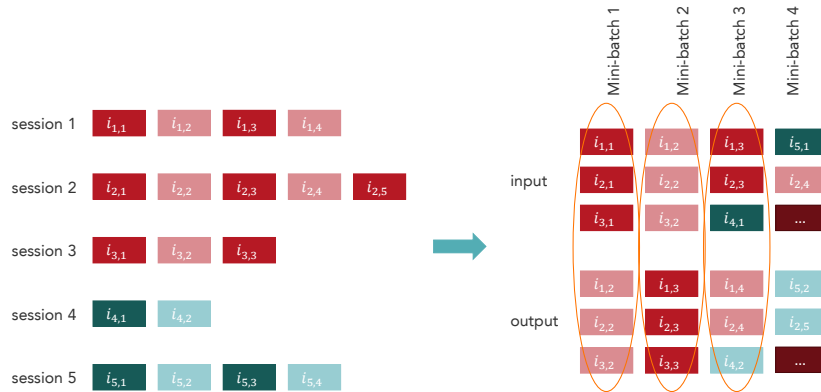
session 1 $i_{1,1}$ $i_{1,2}$ $i_{1,3}$ $i_{1,4}$

session 2 $i_{2,1}$ $i_{2,2}$ $i_{2,3}$ $i_{2,4}$ $i_{2,5}$

session 3 $i_{3,1}$ $i_{3,2}$ $i_{3,3}$

session 4 $i_{4,1}$ $i_{4,2}$

session 5 $i_{5,1}$ $i_{5,2}$ $i_{5,3}$ $i_{5,4}$

Mini-batch 1
Mini-batch 2
Mini-batch 3
Mini-batch 4

input

| Mini-batch 1 | Mini-batch 2 | Mini-batch 3 | Mini-batch 4 |
|---|---|---|---|
| $i_{1,1}$ | $i_{1,2}$ | $i_{1,3}$ | $i_{5,1}$ |
| $i_{2,1}$ | $i_{2,2}$ | $i_{2,3}$ | $i_{2,4}$ |
| $i_{3,1}$ | $i_{3,2}$ | $i_{4,1}$ | ... |

output

| Mini-batch 1 | Mini-batch 2 | Mini-batch 3 | Mini-batch 4 |
|---|---|---|---|
| $i_{1,2}$ | $i_{1,3}$ | $i_{1,4}$ | $i_{5,2}$ |
| $i_{2,2}$ | $i_{2,3}$ | $i_{2,4}$ | $i_{2,5}$ |
| $i_{3,2}$ | $i_{3,3}$ | $i_{4,2}$ | ... |